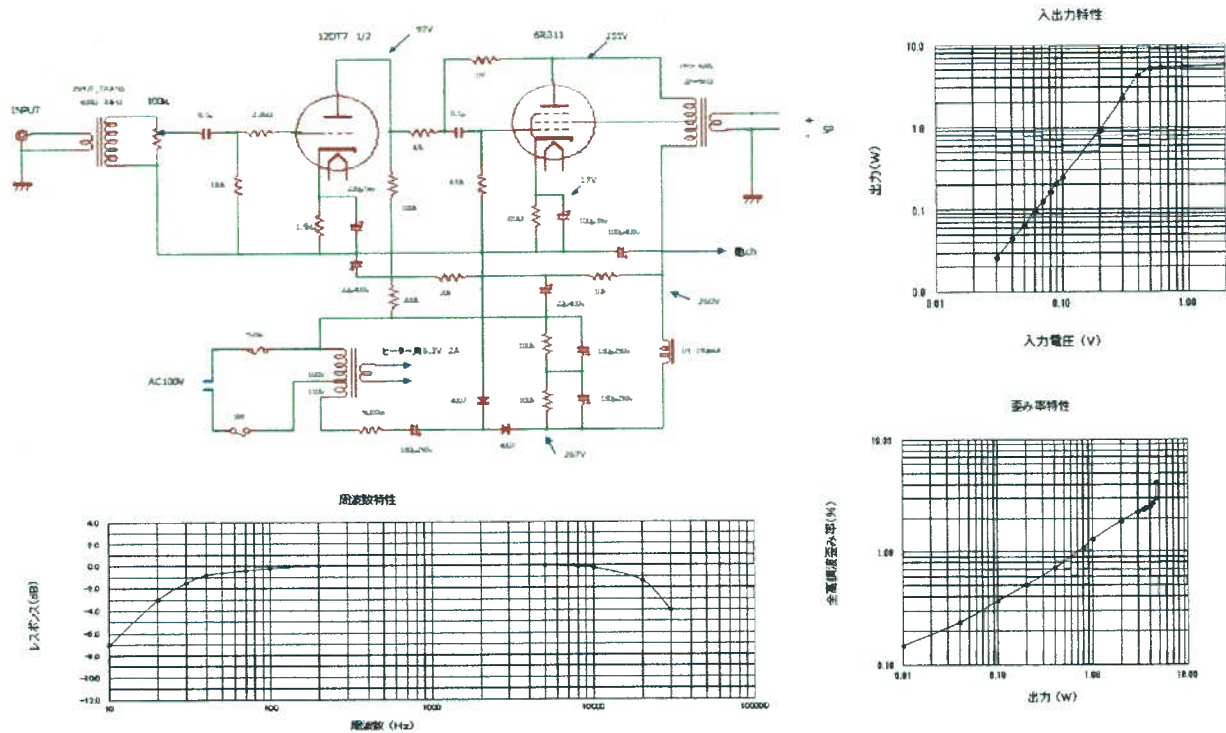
12DT7 1/2
97V
6RB11
255V
INPUT
INPUT TRANS
100k
0.1μ
2.2kΩ
1.5k
100k
1.9k
220μ/6m
100k
47k
0.1μ
1k
470k
1.7V
82.5Ω
100μ 25v
SP
他ch
2.2μ 450v
20k
1.8
260V
AC100V
ヒーター用 6.3V 2A
100k
100k
220k
2.2μ 450v
100μ 250v
100μ 250v
1H
100μ 250v
267V

入出力特性
10.0
1.0
0.1
0.0
0.01
0.10
1.00
出力(W)
入力電圧 (V)

歪み率特性
10.00
1.00
0.10
0.01
0.10
1.00
10.00
全高調波歪み率(%)
出力 (W)

周波数特性
4.0
2.0
0.0
-2.0
-4.0
-6.0
-8.0
-10.0
-12.0
10
100
1000
10000
100000
レスポンス(dB)
周波数 (Hz)